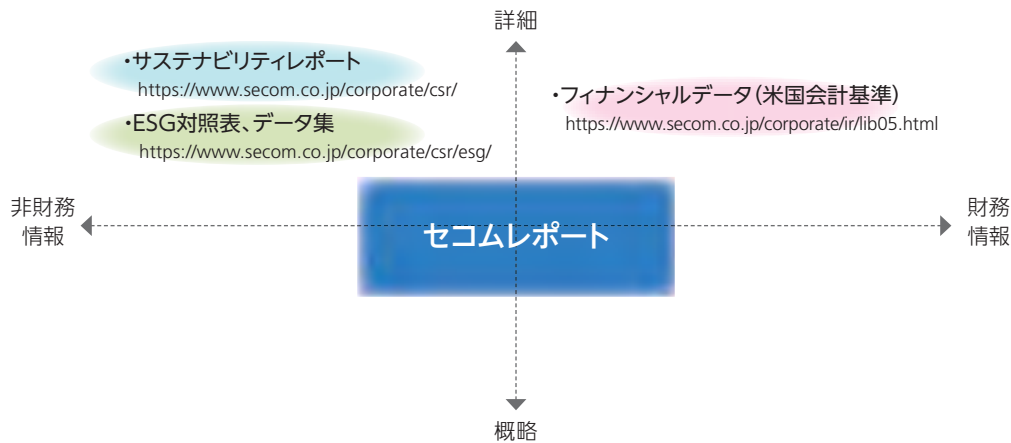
詳細

・サステナビリティレポート
https://www.secom.co.jp/corporate/csr/

・ESG対照表、データ集
https://www.secom.co.jp/corporate/csr/esg/

・フィナンシャルデータ（米国会計基準）
https://www.secom.co.jp/corporate/ir/lib05.html

非財務情報

セコムレポート

財務情報

概略